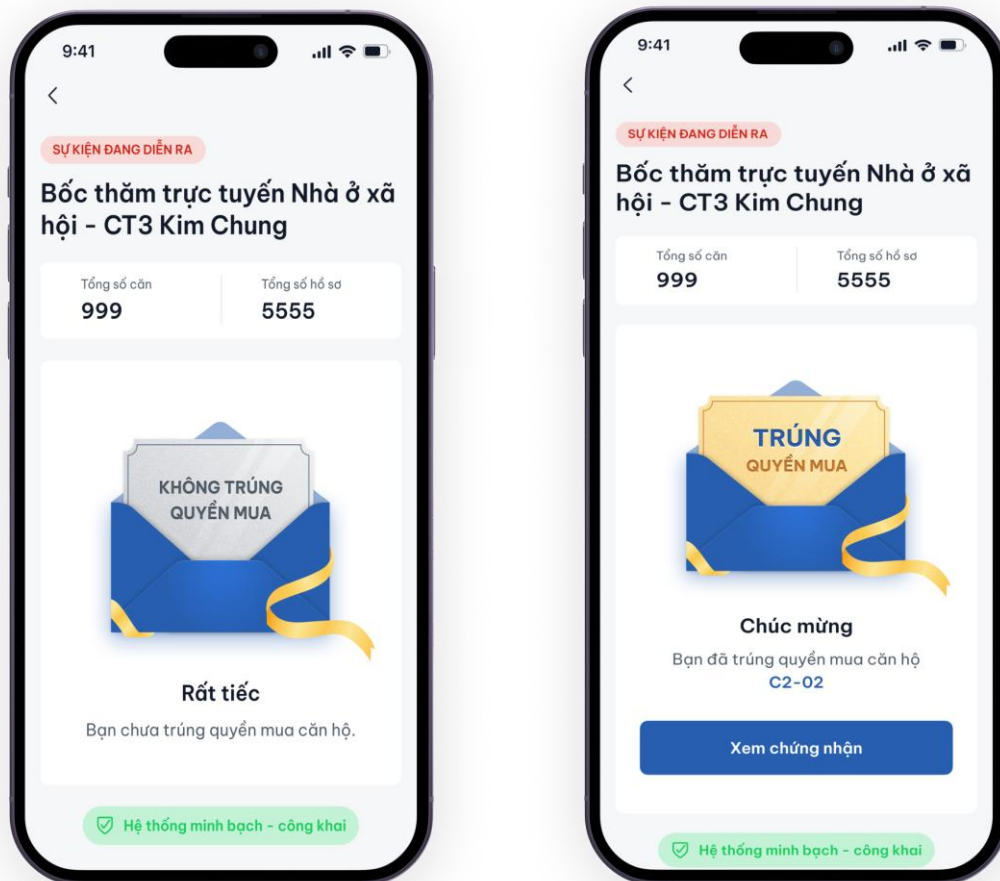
9:41

<

SỰ KIỆN ĐANG DIỄN RA

Bốc thăm trực tuyến Nhà ở xã hội - CT3 Kim Chung

Tổng số căn
999

Tổng số hồ sơ
5555

KHÔNG TRÚNG QUYỀN MUA

Rất tiếc

Bạn chưa trúng quyền mua căn hộ.

Hệ thống minh bạch - công khai

9:41

<

SỰ KIỆN ĐANG DIỄN RA

Bốc thăm trực tuyến Nhà ở xã hội - CT3 Kim Chung

Tổng số căn
999

Tổng số hồ sơ
5555

TRÚNG
QUYỀN MUA

Chúc mừng

Bạn đã trúng quyền mua căn hộ
C2-02

Xem chứng nhận

Hệ thống minh bạch - công khai